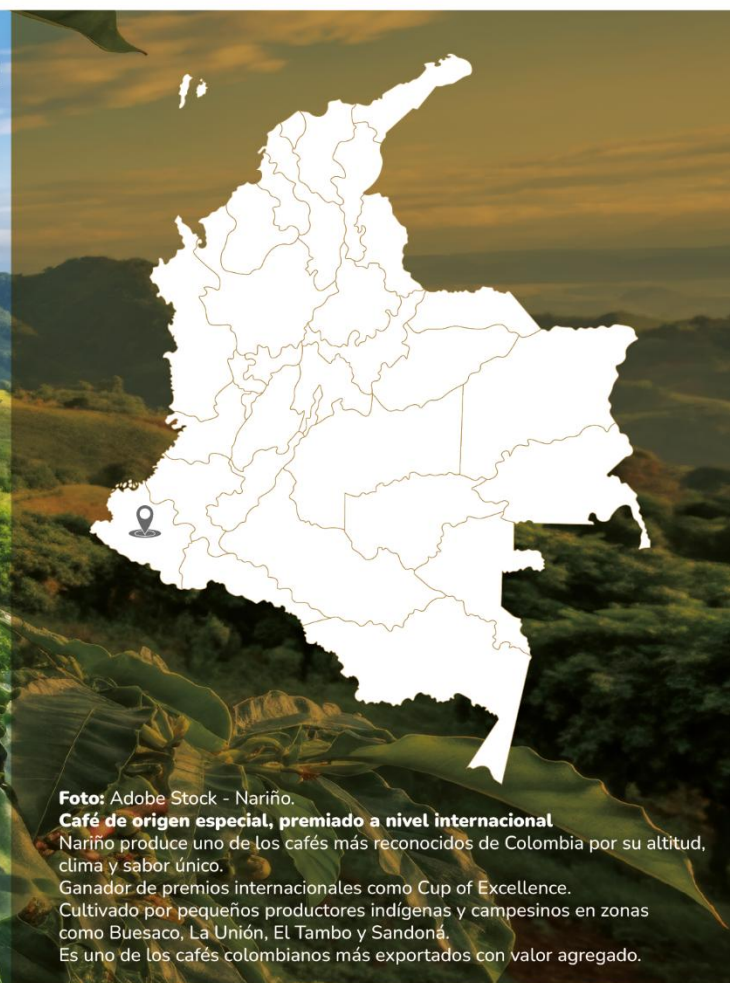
**Foto:** Adobe Stock - Nariño.
**Café de origen especial, premiado a nivel internacional**
Nariño produce uno de los cafés más reconocidos de Colombia por su altitud, clima y sabor único.
Ganador de premios internacionales como Cup of Excellence.
Cultivado por pequeños productores indígenas y campesinos en zonas como Buesaco, La Unión, El Tambo y Sandoná.
Es uno de los cafés colombianos más exportados con valor agregado.